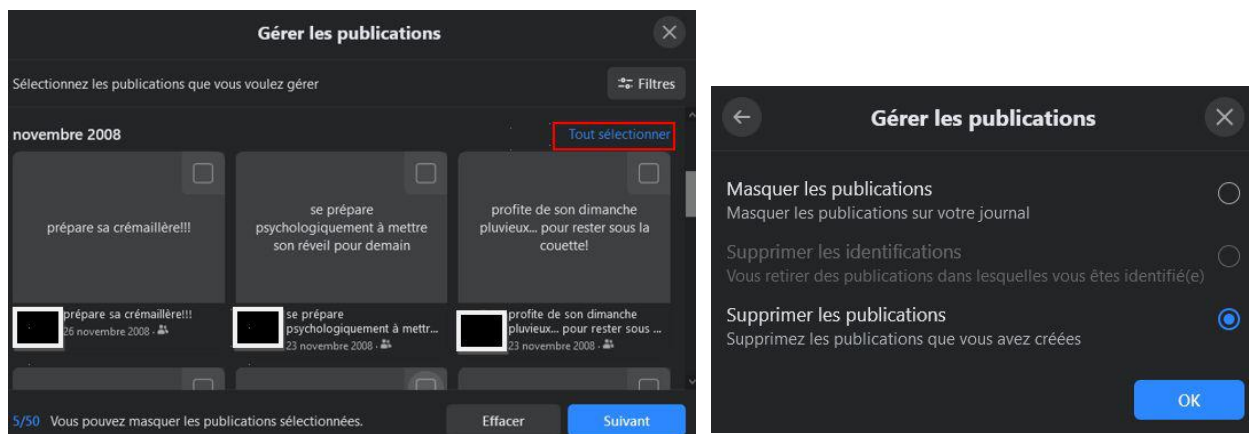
Gérer les publications

Sélectionnez les publications que vous voulez gérer

Filtres

novembre 2008

Tout sélectionner

prépare sa crémaillère!!!

se prépare psychologiquement à mettre son réveil pour demain

profite de son dimanche pluvieux... pour rester sous la couette!

prépare sa crémaillère!!!
26 novembre 2008 ·

se prépare psychologiquement à mettr...
23 novembre 2008 ·

profite de son dimanche pluvieux... pour rester sous ...
23 novembre 2008 ·

5/50 Vous pouvez masquer les publications sélectionnées.

Effacer

Suivant

Gérer les publications

Masquer les publications
Masquer les publications sur votre journal

Supprimer les identifications
Vous retirer des publications dans lesquelles vous êtes identifié(e)

Supprimer les publications
Supprimez les publications que vous avez créées

OK